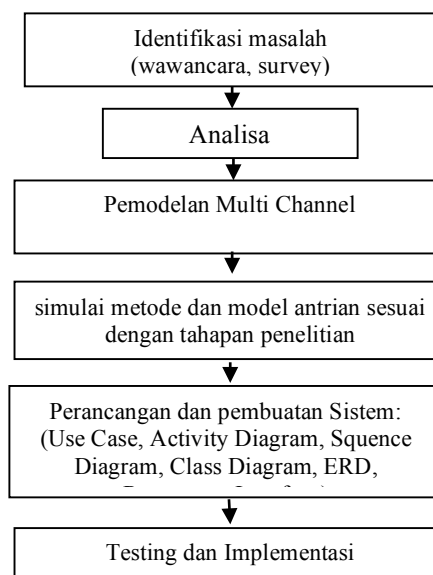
Identifikasi masalah (wawancara, survey)

Analisa

Pemodelan Multi Channel

simulai metode dan model antrian sesuai dengan tahapan penelitian

Perancangan dan pembuatan Sistem: (Use Case, Activity Diagram, Squence Diagram, Class Diagram, ERD, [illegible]

Testing dan Implementasi